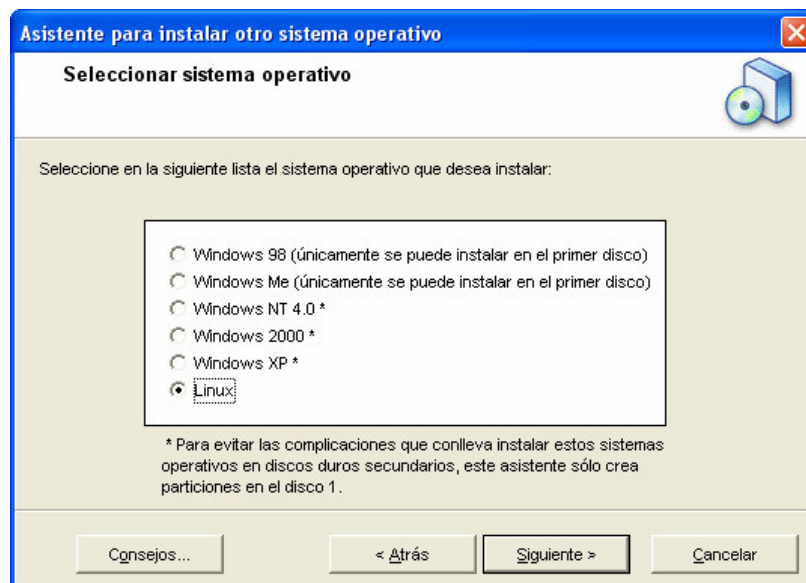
Asistente para instalar otro sistema operativo

Seleccionar sistema operativo

Seleccione en la siguiente lista el sistema operativo que desea instalar:

Windows 98 (únicamente se puede instalar en el primer disco)
Windows Me (únicamente se puede instalar en el primer disco)
Windows NT 4.0 *
Windows 2000 *
Windows XP *
Linux

* Para evitar las complicaciones que conlleva instalar estos sistemas operativos en discos duros secundarios, este asistente sólo crea particiones en el disco 1.

Consejos...
< Atrás
Siguiente >
Cancelar